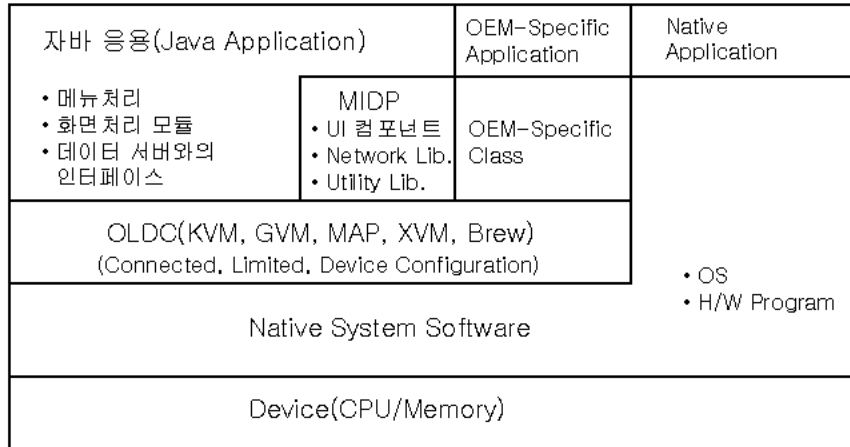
자바 응용(Java Application)

OEM-Specific Application

Native Application

• 메뉴처리
• 화면처리 모듈
• 데이터 서버와의 인터페이스

MIDP
• UI 컴포넌트
• Network Lib.
• Utility Lib.

OEM-Specific Class

OLDC(KVM, GVM, MAP, XVM, Brew)
(Connected, Limited, Device Configuration)

• OS
• H/W Program

Native System Software

Device(CPU/Memory)